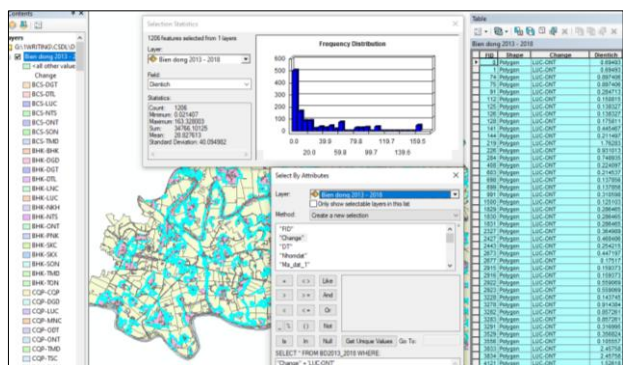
Contents

Layers
G:\WRITING\CSDLUD
Bien dong 2013 -
<all other value
Change
BCS-DGT
BCS-DTL
BCS-LUC
BCS-NTS
BCS-ONT
BCS-SON
BCS-TMD
BHK-BHK
BHK-DGD
BHK-DGT
BHK-DTL
BHK-LNC
BHK-LUC
BHK-NKH
BHK-NTS
BHK-ONT
BHK-PNK
BHK-SKC
BHK-SKX
BHK-SON
BHK-TMD
BHK-TON
CQP-CQP
CQP-DGT
CQP-LUC
CQP-NNC
CQP-ODT
CQP-ONT
CQP-TMD
CQP-TSC

Selection Statistics
1206 features selected from 1 layers
Layer:
Bien dong 2013 - 2018
Field:
Dientich
Statistics:
Count: 1206
Minimum: 0.021407
Maximum: 163.328003
Sum: 34766.10125
Mean: 28.827613
Standard Deviation: 40.094982

Frequency Distribution
500
400
300
200
100
0
0.0 39.8 79.8 119.7 159.5
20.0 59.8 99.7 139.6

Select By Attributes
Layer: Bien dong 2013 - 2018
Only show selectable layers in this list
Method: Create a new selection
"FID"
"Change"
"DT"
"Nhomdat"
"Ma_dat_1"
= <> Like
> >= And
< <= Or
_ % () Not
Is In Null Get Unique Values Go To:
SELECT * FROM BD2013_2018 WHERE:
"Change" = 'LUC-ONT'

Table
Bien dong 2013 - 2018
| FID | Shape | Change | Dientich |
|---|---|---|---|
| 0 | Polygon | LUC-ONT | 0.69463 |
| 1 | Polygon | LUC-ONT | 0.69491 |
| 74 | Polygon | LUC-ONT | 0.697406 |
| 75 | Polygon | LUC-ONT | 0.697406 |
| 91 | Polygon | LUC-ONT | 0.264713 |
| 112 | Polygon | LUC-ONT | 0.150815 |
| 125 | Polygon | LUC-ONT | 0.138327 |
| 126 | Polygon | LUC-ONT | 0.138327 |
| 134 | Polygon | LUC-ONT | 0.175811 |
| 141 | Polygon | LUC-ONT | 0.445467 |
| 144 | Polygon | LUC-ONT | 0.211497 |
| 219 | Polygon | LUC-ONT | 1.76283 |
| 220 | Polygon | LUC-ONT | 0.931013 |
| 284 | Polygon | LUC-ONT | 0.746835 |
| 405 | Polygon | LUC-ONT | 0.224097 |
| 483 | Polygon | LUC-ONT | 0.214537 |
| 498 | Polygon | LUC-ONT | 0.137858 |
| 499 | Polygon | LUC-ONT | 0.137858 |
| 991 | Polygon | LUC-ONT | 0.310598 |
| 1500 | Polygon | LUC-ONT | 0.125103 |
| 1829 | Polygon | LUC-ONT | 0.286465 |
| 1831 | Polygon | LUC-ONT | 0.286465 |
| 1832 | Polygon | LUC-ONT | 0.286465 |
| 2327 | Polygon | LUC-ONT | 0.364969 |
| 2427 | Polygon | LUC-ONT | 0.465498 |
| 2443 | Polygon | LUC-ONT | 0.254213 |
| 2673 | Polygon | LUC-ONT | 0.447197 |
| 2677 | Polygon | LUC-ONT | 0.17517 |
| 2915 | Polygon | LUC-ONT | 0.159373 |
| 2916 | Polygon | LUC-ONT | 0.155577 |
| 2922 | Polygon | LUC-ONT | 0.559069 |
| 2923 | Polygon | LUC-ONT | 0.559069 |
| 3228 | Polygon | LUC-ONT | 0.143745 |
| 3270 | Polygon | LUC-ONT | 0.914394 |
| 3282 | Polygon | LUC-ONT | 0.057261 |
| 3283 | Polygon | LUC-ONT | 0.057261 |
| 3291 | Polygon | LUC-ONT | 0.316995 |
| 3295 | Polygon | LUC-ONT | 0.356824 |
| 3506 | Polygon | LUC-ONT | 0.185557 |
| 3833 | Polygon | LUC-ONT | 2.45756 |
| 3834 | Polygon | LUC-ONT | 2.45756 |